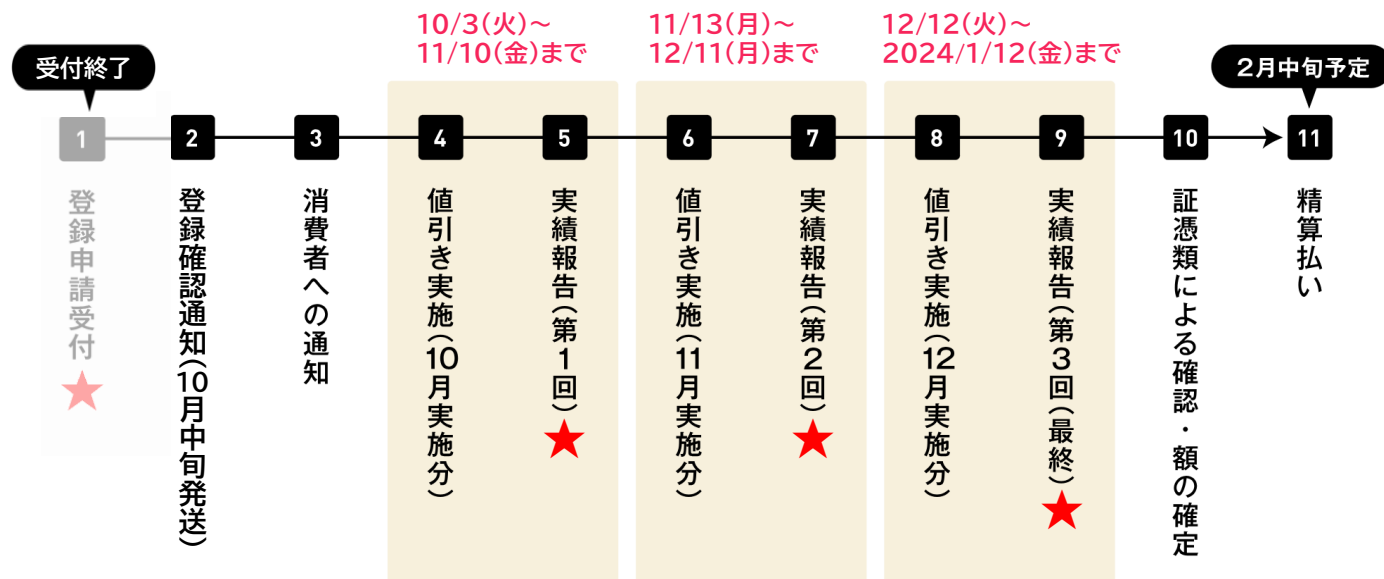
10/3(火)～
11/10(金)まで

11/13(月)～
12/11(月)まで

12/12(火)～
2024/1/12(金)まで

受付終了

2月中旬予定

1
登録申請受付
★

2
登録確認通知(10月中旬発送)

3
消費者への通知

4
値引き実施(10月実施分)

5
実績報告(第1回)
★

6
値引き実施(11月実施分)

7
実績報告(第2回)
★

8
値引き実施(12月実施分)

9
実績報告(第3回(最終)
★

10
証憑類による確認・額の確定

11
精算払い